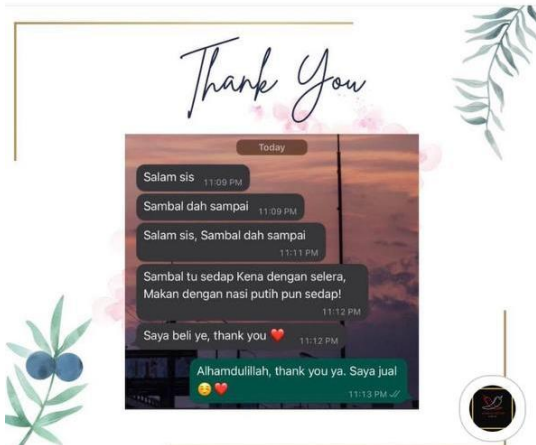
Thank You

Today

Salam sis 11:09 PM

Sambal dah sampai 11:09 PM

Salam sis, Sambal dah sampai 11:11 PM

Sambal tu sedap Kena dengan selera, Makan dengan nasi putih pun sedap! 11:12 PM

Saya beli ye, thank you ❤️ 11:12 PM

Alhamdulillah, thank you ya. Saya jual 😌❤️ 11:13 PM